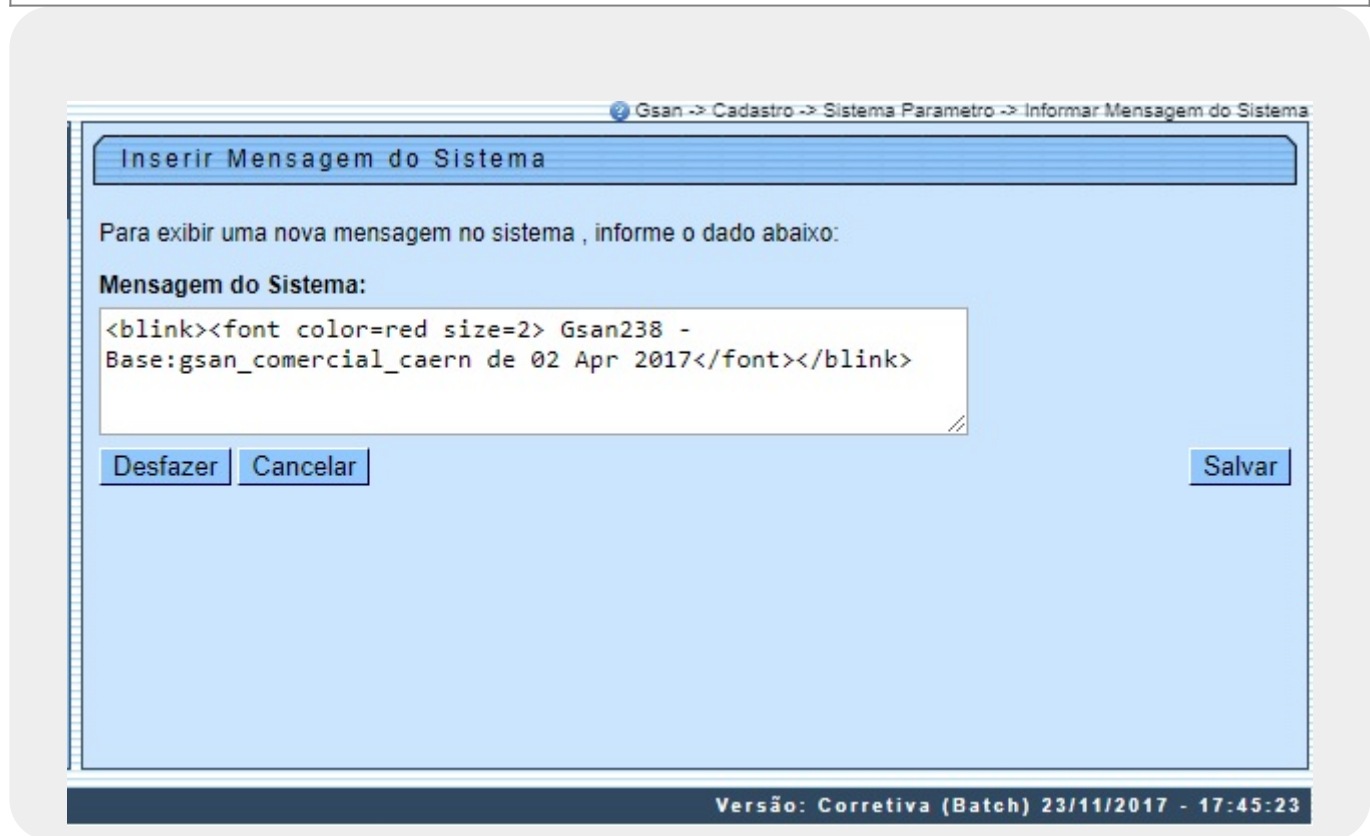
Gsan -> Cadastro -> Sistema Parametro -> Informar Mensagem do Sistema

Inserir Mensagem do Sistema

Para exibir uma nova mensagem no sistema , informe o dado abaixo:

Mensagem do Sistema:

<blink><font color=red size=2> Gsan238 - Base:gsan_comercial_caern de 02 Apr 2017</font></blink>

Desfazer Cancelar Salvar

Versão: Corretiva (Batch) 23/11/2017 - 17:45:23